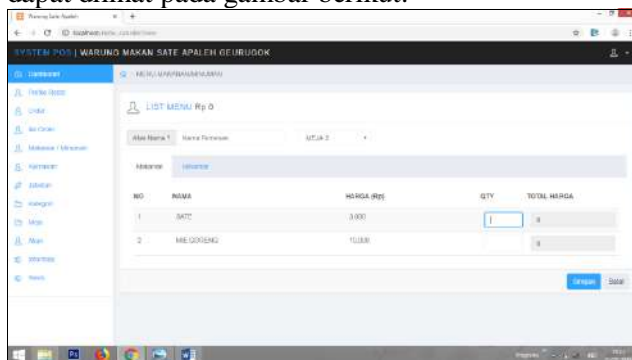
dapat dilihat pada gambar berikut.

SYSTEM POS | WARUNG MAKAN SATE APALEH GEURUGOK

Dashboard
Pesan
Order
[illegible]
Makanan / Minuman
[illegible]
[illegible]
Kategori
Meja
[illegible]
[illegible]
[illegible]

LIST MENU Rp 0

Atas Nama : Nama Pemesan | MEJA 2

Makanan | Minuman

| NO | NAMA | HARGA (Rp) | QTY | TOTAL HARGA |
|---|---|---|---|---|
| 1 | SATE | 3.000 | | 0 |
| 2 | MIE GORENG | 10.000 | | 0 |

Simpan | Batal